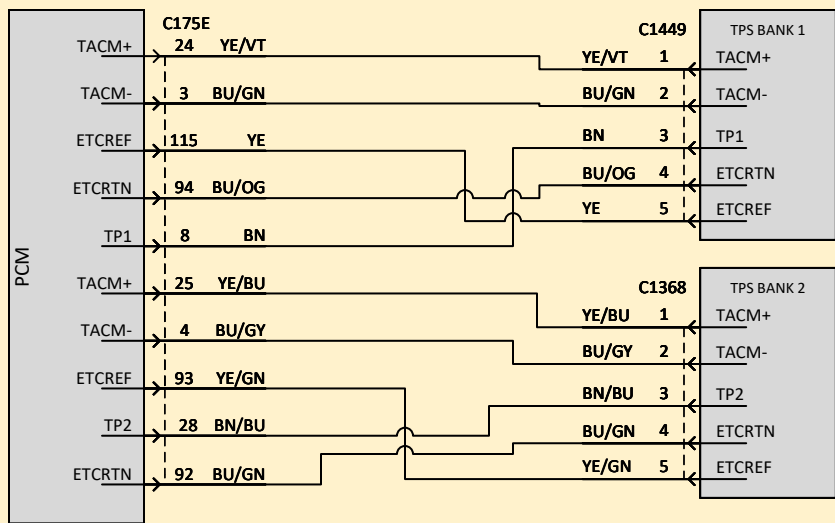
PCM

C175E

TACM+ 24 YE/VT
TACM- 3 BU/GN
ETCREF 115 YE
ETCRTN 94 BU/OG
TP1 8 BN
TACM+ 25 YE/BU
TACM- 4 BU/GY
ETCREF 93 YE/GN
TP2 28 BN/BU
ETCRTN 92 BU/GN

C1449

TPS BANK 1

YE/VT 1 TACM+
BU/GN 2 TACM-
BN 3 TP1
BU/OG 4 ETCRTN
YE 5 ETCREF

C1368

TPS BANK 2

YE/BU 1 TACM+
BU/GY 2 TACM-
BN/BU 3 TP2
BU/GN 4 ETCRTN
YE/GN 5 ETCREF